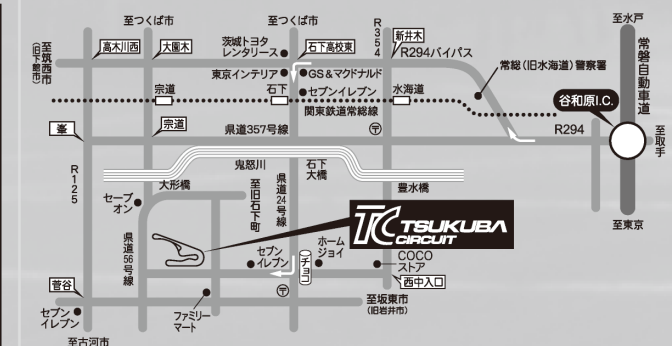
至つくば市
至つくば市
至水戸
至筑西市（旧下館市）
高木川西
大園木
茨城トヨタレンタリース
石下高校東
R354
新井木
R294バイパス
常磐自動車道
常総（旧水海道）警察署
東京インテリア
GS＆マクドナルド
セブンイレブン
宗道
石下
水海道
谷和原I.C.
関東鉄道常総線
峯
宗道
県道357号線
R294
至取手
鬼怒川
石下大橋
R125
大形橋
豊水橋
セーブオン
至旧石下町
県道24号線
TSUKUBA CIRCUIT
県道56号線
セブンイレブン
ホームジョイ
COCOストア
チョコ
西中入口
至東京
菅谷
至坂東市（旧岩井市）
セブンイレブン
ファミリーマート
至古河市